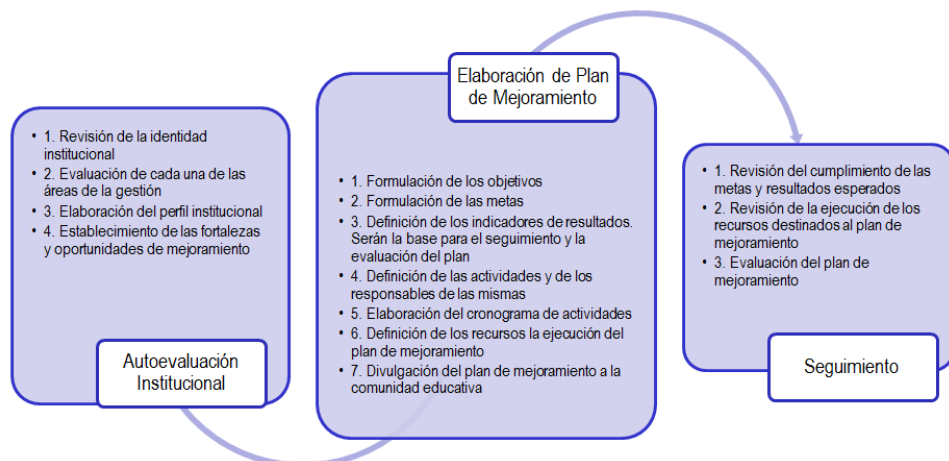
- 1. Revisión de la identidad institucional
- 2. Evaluación de cada una de las áreas de la gestión
- 3. Elaboración del perfil institucional
- 4. Establecimiento de las fortalezas y oportunidades de mejoramiento

Autoevaluación Institucional

Elaboración de Plan de Mejoramiento

- 1. Formulación de los objetivos
- 2. Formulación de las metas
- 3. Definición de los indicadores de resultados. Serán la base para el seguimiento y la evaluación del plan
- 4. Definición de las actividades y de los responsables de las mismas
- 5. Elaboración del cronograma de actividades
- 6. Definición de los recursos la ejecución del plan de mejoramiento
- 7. Divulgación del plan de mejoramiento a la comunidad educativa

- 1. Revisión del cumplimiento de las metas y resultados esperados
- 2. Revisión de la ejecución de los recursos destinados al plan de mejoramiento
- 3. Evaluación del plan de mejoramiento

Seguimiento